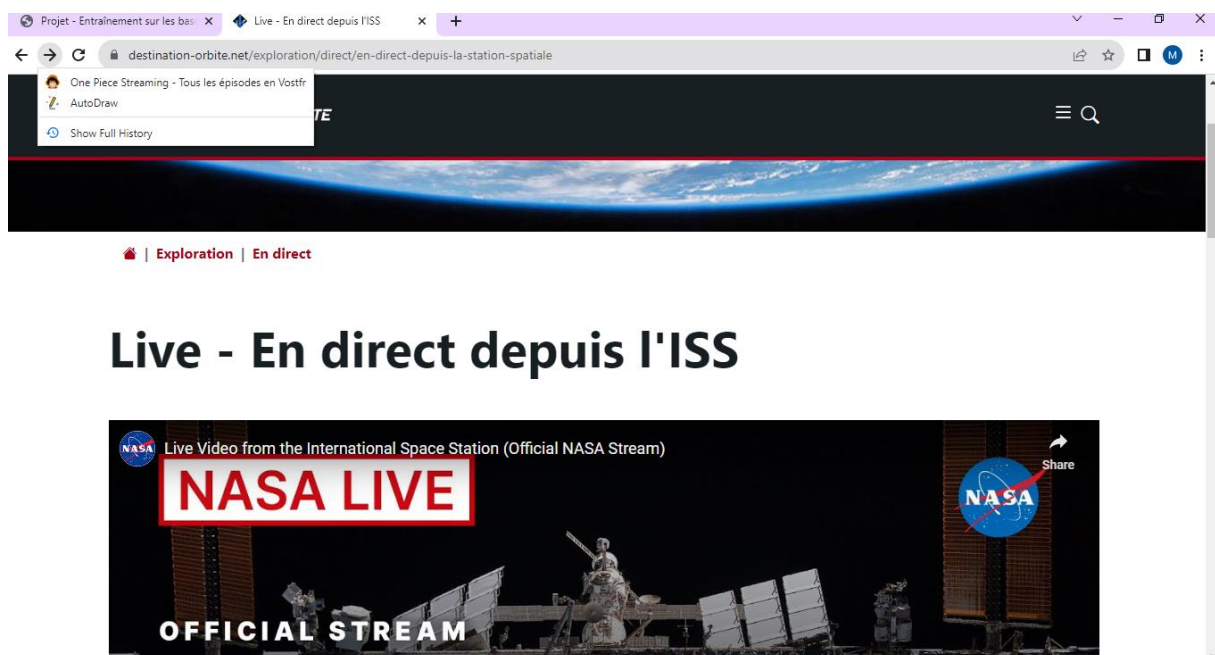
Projet - Entraînement sur les bas
Live - En direct depuis l'ISS
destination-orbite.net/exploration/direct/en-direct-depuis-la-station-spatiale
M
One Piece Streaming - Tous les épisodes en Vostfr
AutoDraw
Show Full History
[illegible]TE

| Exploration | En direct

Live - En direct depuis l'ISS

NASA
Live Video from the International Space Station (Official NASA Stream)
Share
NASA LIVE
NASA
OFFICIAL STREAM